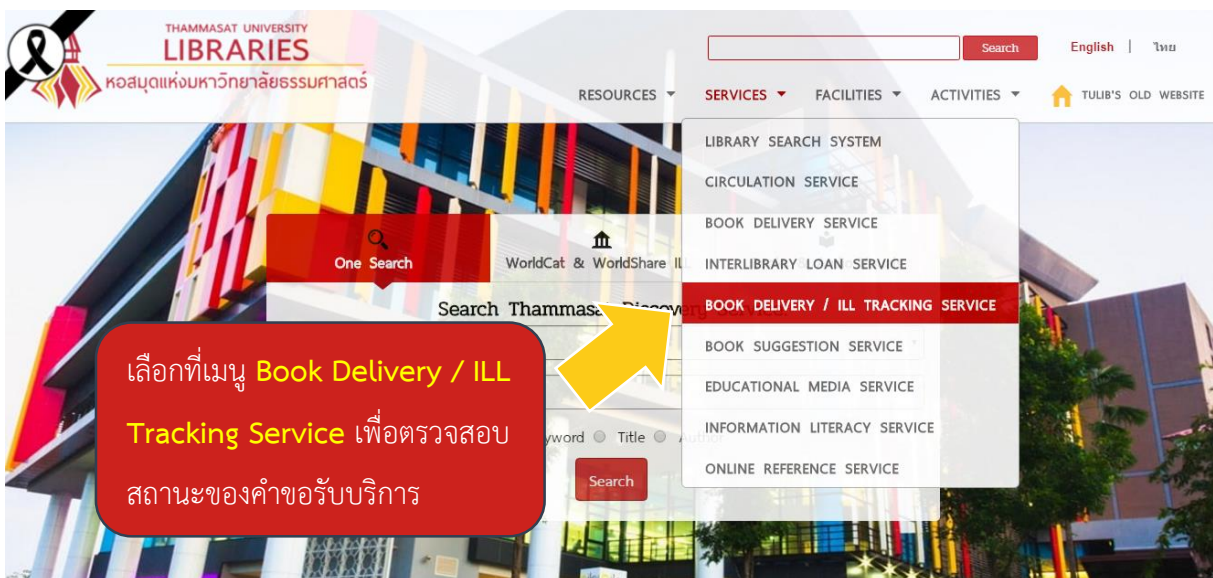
THAMMASAT UNIVERSITY
LIBRARIES
หอสมุดแห่งมหาวิทยาลัยธรรมศาสตร์

Search

English | ไทย

RESOURCES ▾ SERVICES ▾ FACILITIES ▾ ACTIVITIES ▾ TULIB'S OLD WEBSITE

LIBRARY SEARCH SYSTEM
CIRCULATION SERVICE
BOOK DELIVERY SERVICE
INTERLIBRARY LOAN SERVICE
BOOK DELIVERY / ILL TRACKING SERVICE
BOOK SUGGESTION SERVICE
EDUCATIONAL MEDIA SERVICE
INFORMATION LITERACY SERVICE
ONLINE REFERENCE SERVICE

One Search
WorldCat & WorldShare ILL

Search Thammasat Discovery Service

Keyword Title Author

Search

เลือกที่เมนู Book Delivery / ILL Tracking Service เพื่อตรวจสอบสถานะของคำขอรับบริการ